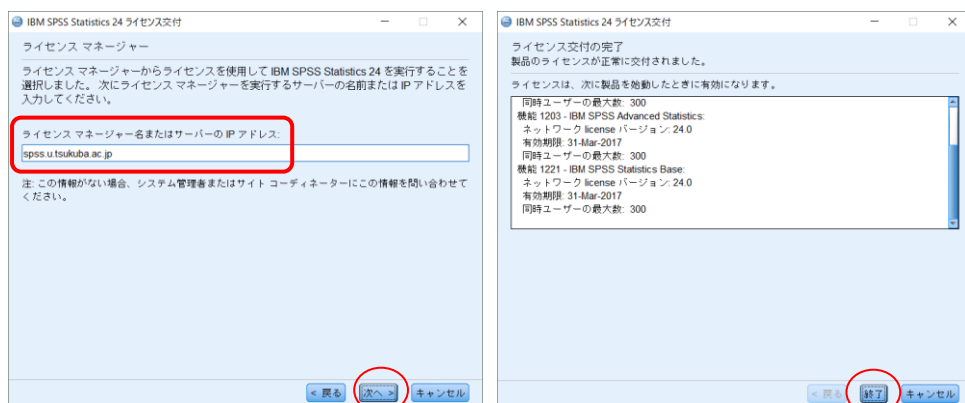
IBM SPSS Statistics 24 ライセンス交付

ライセンス マネージャー

ライセンス マネージャーからライセンスを使用して IBM SPSS Statistics 24 を実行することを選択しました。次にライセンス マネージャーを実行するサーバーの名前または IP アドレスを入力してください。

ライセンス マネージャー名またはサーバーの IP アドレス:

spss.u.tsukuba.ac.jp

注: この情報がない場合、システム管理者またはサイト コーディネーターにこの情報を問い合わせてください。

< 戻る | 次へ > | キャンセル

IBM SPSS Statistics 24 ライセンス交付

ライセンス交付の完了
製品のライセンスが正常に交付されました。

ライセンスは、次に製品を始動したときに有効になります。

同時ユーザーの最大数: 300
機能 1203 - IBM SPSS Advanced Statistics:
ネットワーク license バージョン: 24.0
有効期限: 31-Mar-2017
同時ユーザーの最大数: 300
機能 1221 - IBM SPSS Statistics Base:
ネットワーク license バージョン: 24.0
有効期限: 31-Mar-2017
同時ユーザーの最大数: 300

< 戻る | 終了 | キャンセル